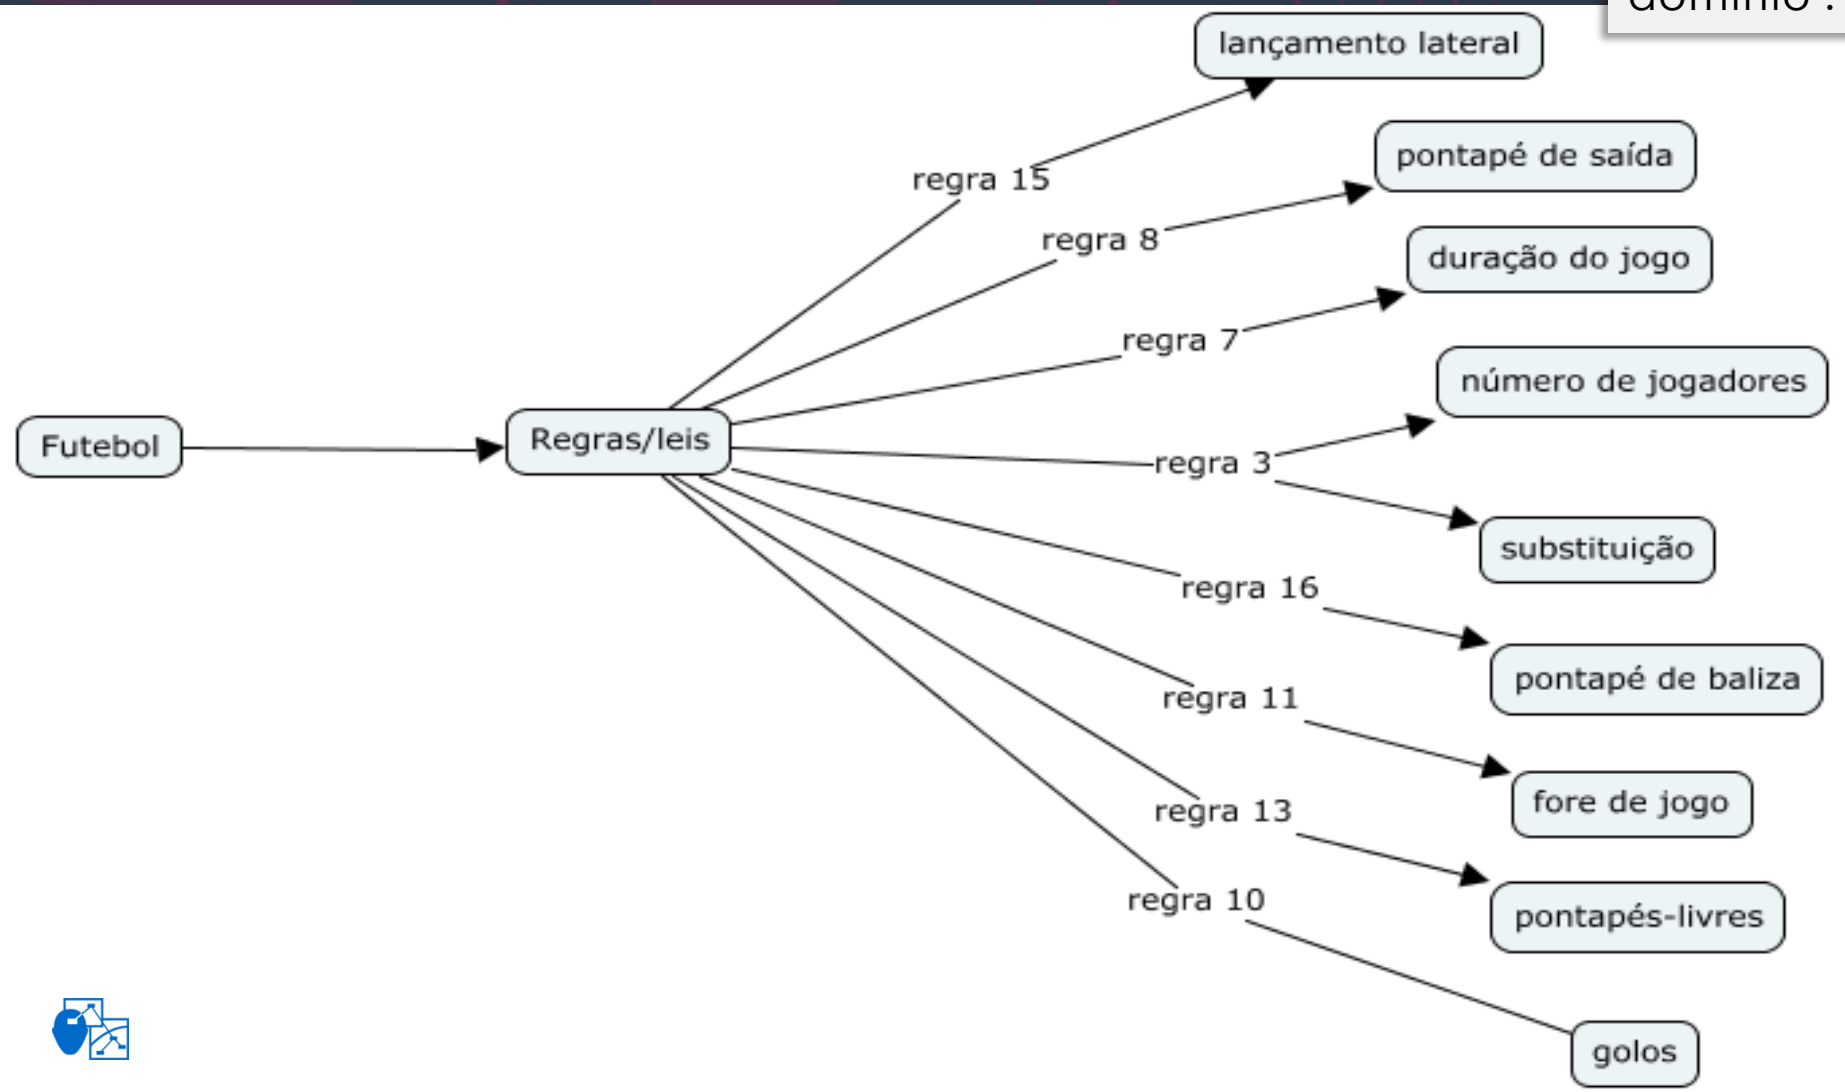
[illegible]

Futebol

Regras/leis

regra 15

lançamento lateral

regra 8

pontapé de saída

regra 7

duração do jogo

regra 3

número de jogadores

substituição

regra 16

pontapé de baliza

regra 11

fore de jogo

regra 13

pontapés-livres

regra 10

golos